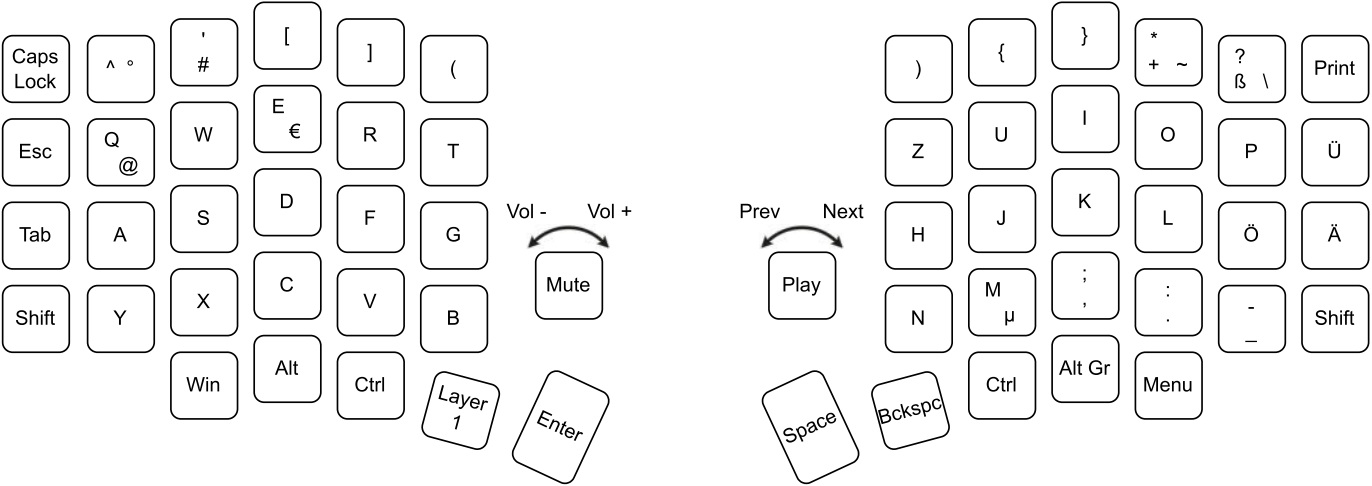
Caps Lock
^ °
'
#
[
]
(
Esc
Q
@
W
E
€
R
T
Tab
A
S
D
F
G
Shift
Y
X
C
V
B
Win
Alt
Ctrl
Layer 1
Enter
Vol -
Vol +
Mute

Prev
Next
Play
)
{
}
*
+ ~
?
ß \
Print
Z
U
I
O
P
Ü
H
J
K
L
Ö
Ä
N
M
µ
;
,
:
.
-
_
Shift
Ctrl
Alt Gr
Menu
Space
Bckspc